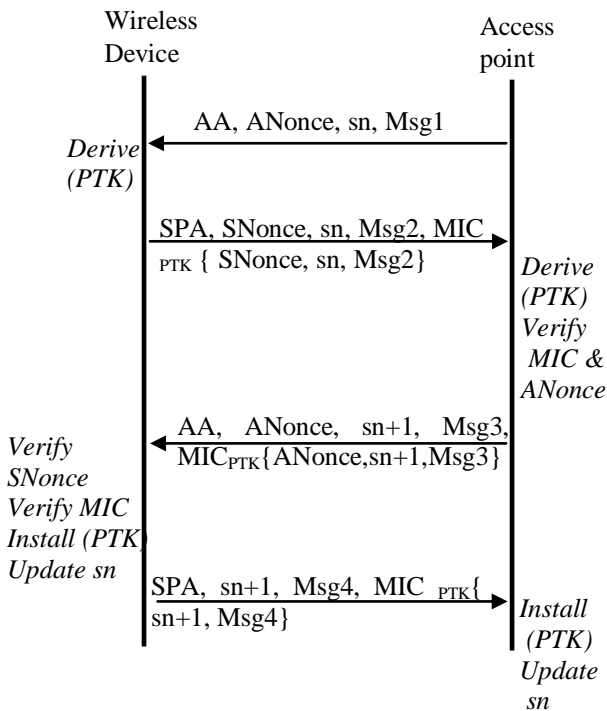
Wireless Device

Access point

AA, ANonce, sn, Msg1

Derive (PTK)

SPA, SNonce, sn, Msg2, MIC $_{PTK}$ { SNonce, sn, Msg2}

Derive (PTK) Verify MIC & ANonce

AA, ANonce, sn+1, Msg3, MIC$_{PTK}${ANonce,sn+1,Msg3}

Verify SNonce Verify MIC Install (PTK) Update sn

SPA, sn+1, Msg4, MIC $_{PTK}${ sn+1, Msg4}

Install (PTK) Update sn